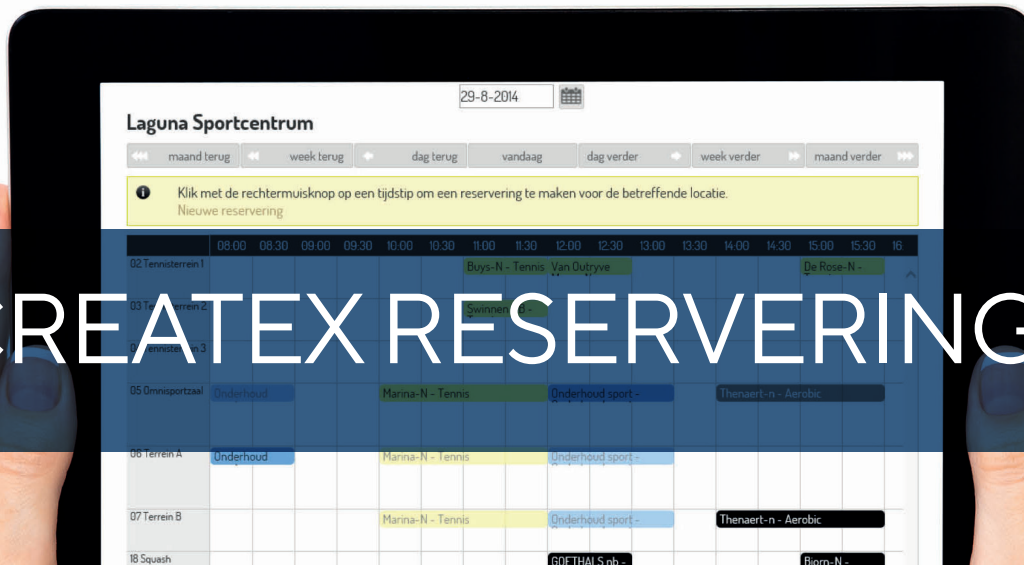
29-8-2014

Laguna Sportcentrum

maand terug | week terug | dag terug | vandaag | dag verder | week verder | maand verder

Klik met de rechtermuisknop op een tijdstip om een reservering te maken voor de betreffende locatie.
Nieuwe reservering

CREATEX RESERVERING

| | 08:00 | 08:30 | 09:00 | 09:30 | 10:00 | 10:30 | 11:00 | 11:30 | 12:00 | 12:30 | 13:00 | 13:30 | 14:00 | 14:30 | 15:00 | 15:30 | 16 |
|---|---|---|---|---|---|---|---|---|---|---|---|---|---|---|---|---|---|
| 02 Tennisterrein 1 | | | | | | | Buys-N - Tennis | | Van Outryve | | | | | | De Rose-N - | | |
| 03 Tennisterrein 2 | | | | | | | Swinnen-R - | | | | | | | | | | |
| 04 Tennisterrein 3 | | | | | | | | | | | | | | | | | |
| 05 Omnisportzaal | Onderhoud | | | | Marina-N - Tennis | | | | Onderhoud sport - | | | | Thenaert-n - Aerobic | | | | |
| 06 Terrein A | Onderhoud | | | | Marina-N - Tennis | | | | Onderhoud sport - | | | | | | | | |
| 07 Terrein B | | | | | Marina-N - Tennis | | | | Onderhoud sport - | | | | Thenaert-n - Aerobic | | | | |
| 18 Squash | | | | | | | | | GOETHALS pb - | | | | | | Bjorn-N - | | |